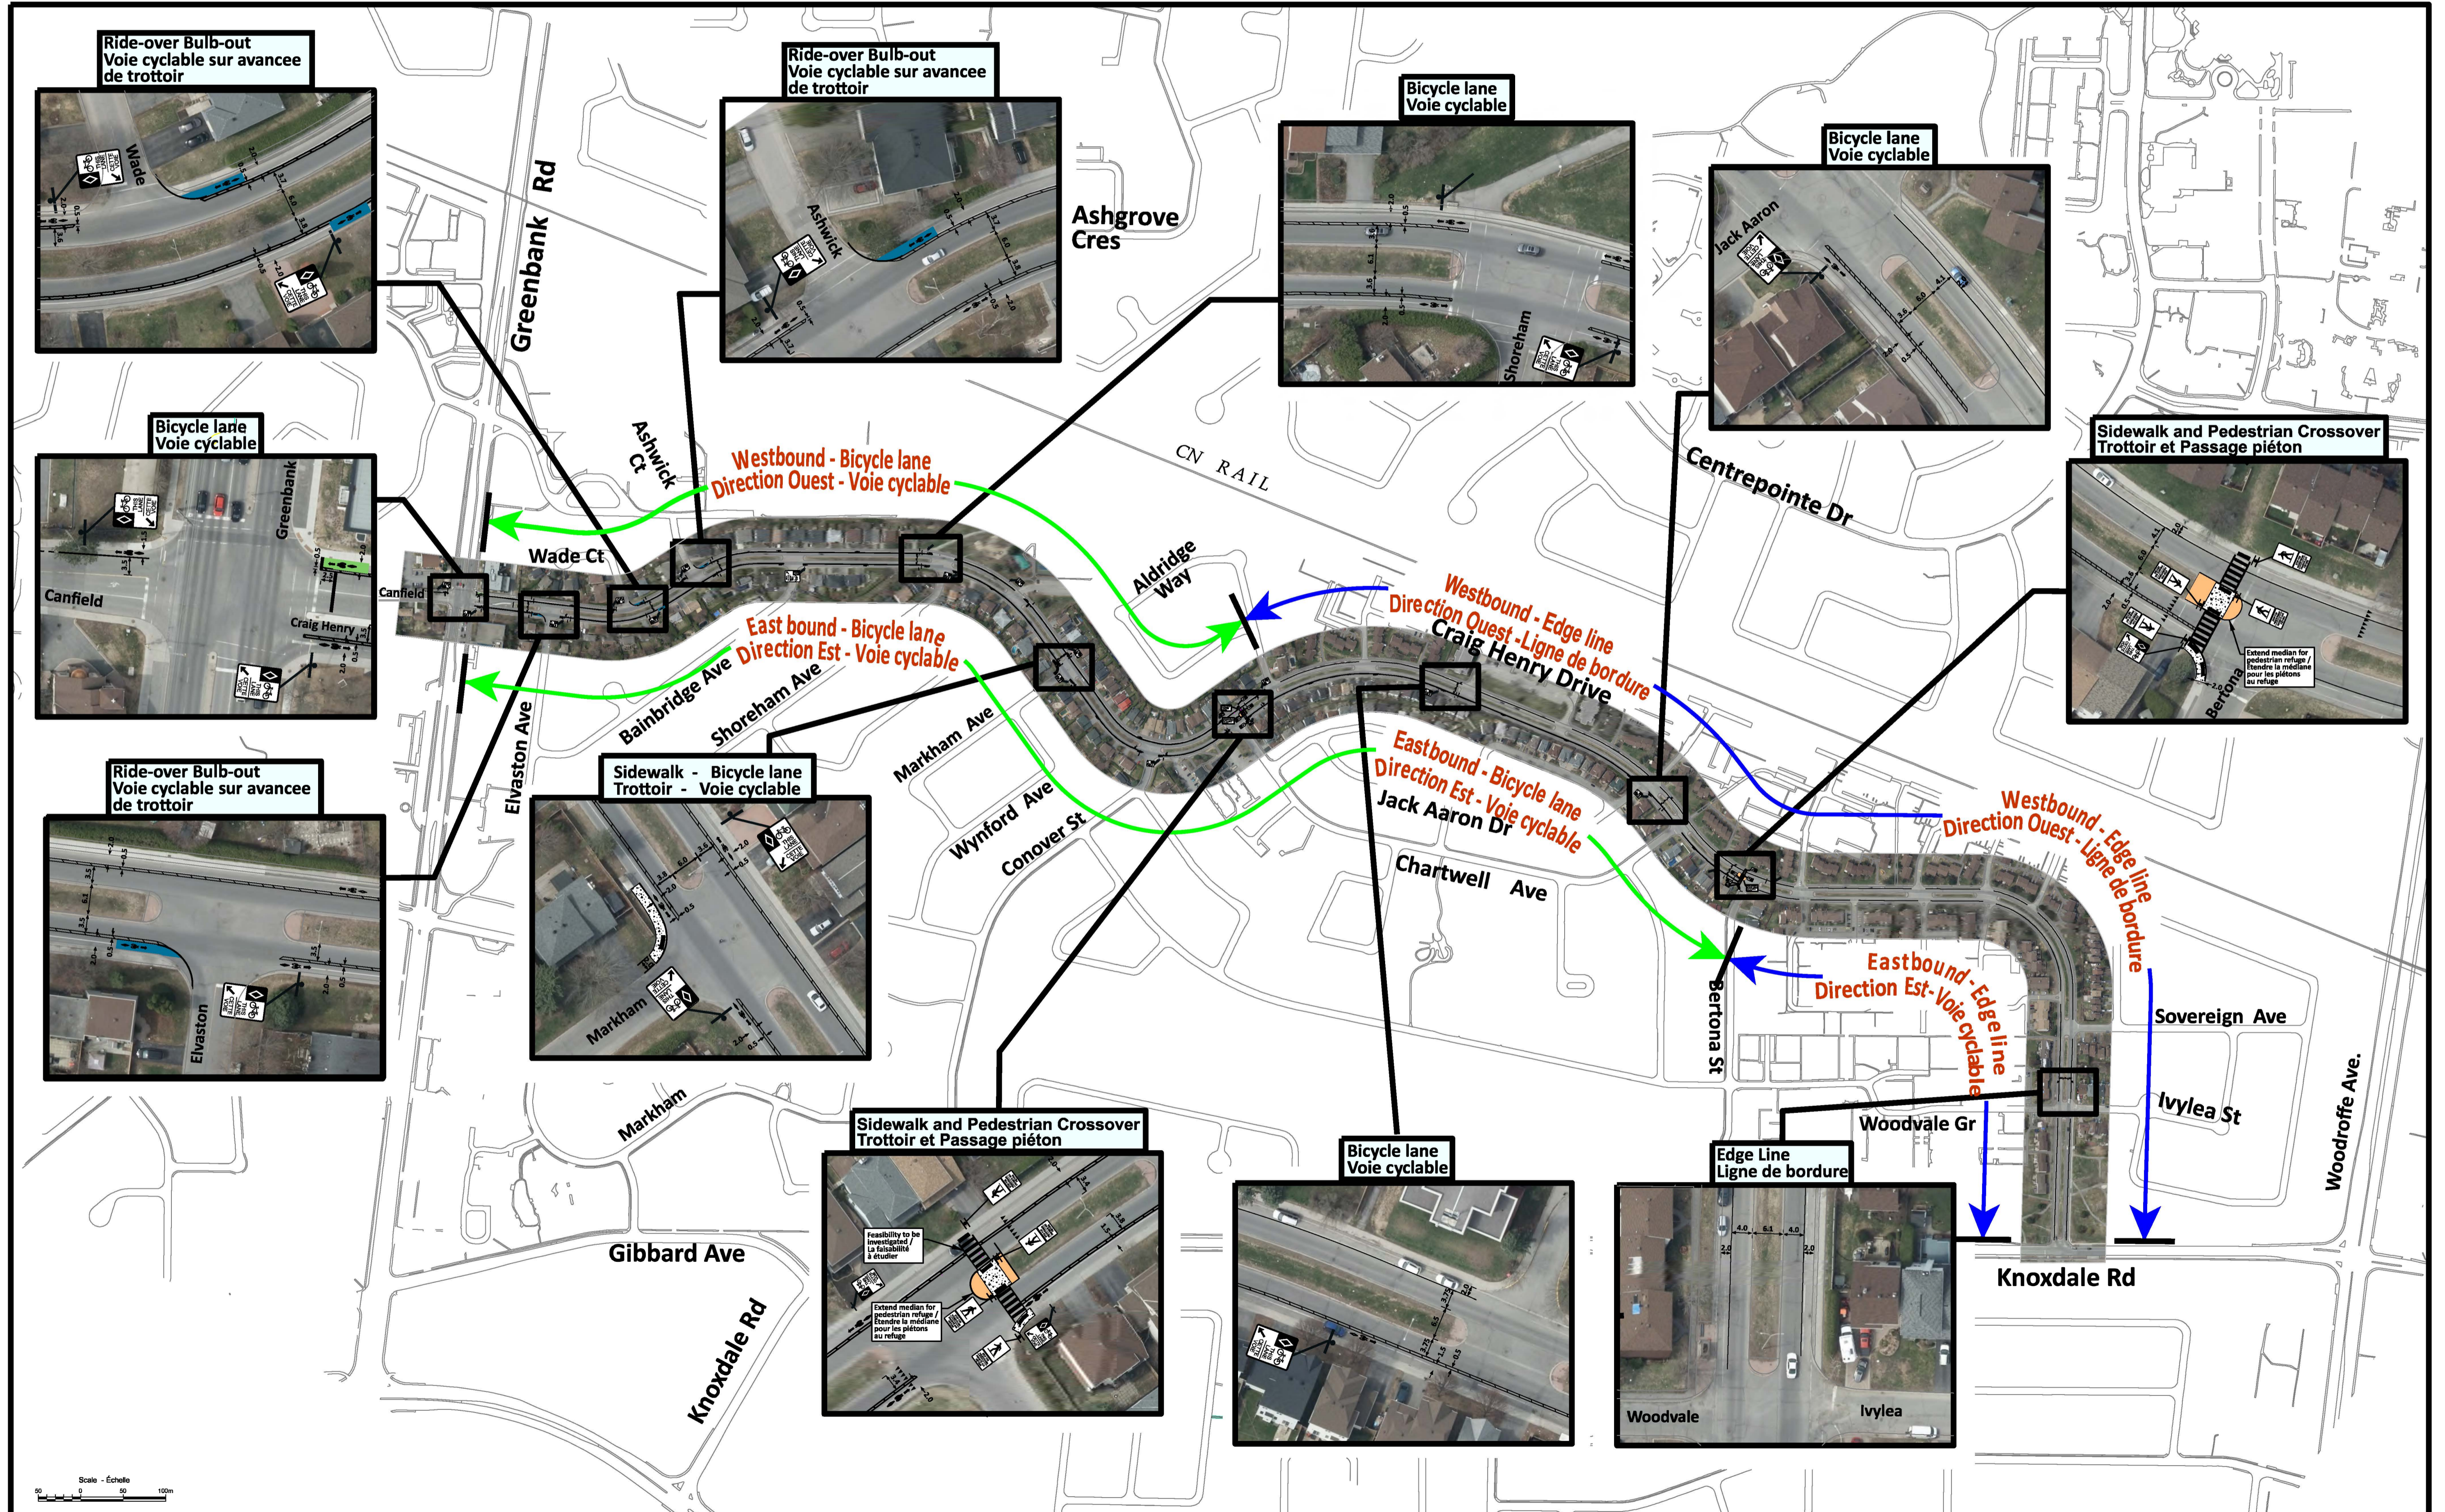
Ride-over Bulb-out
Voie cyclable sur avancee de trottoir

Wade

Ride-over Bulb-out
Voie cyclable sur avancee de trottoir

Ashwick

Ashgrove Cres

Bicycle lane
Voie cyclable

Shoreham

Bicycle lane
Voie cyclable

Jack Aaron

Greenbank Rd

Bicycle lane
Voie cyclable

Greenbank

Canfield

Craig Henry

Ashwick Ct

Westbound - Bicycle lane
Direction Ouest - Voie cyclable

CN RAIL

Centrepointe Dr

Sidewalk and Pedestrian Crossover
Trottoir et Passage piéton

Extend median for pedestrian refuge / Étendre la médiane pour les piétons au refuge

Bertona

Wade Ct

Canfield

Aldridge Way

Westbound - Edge line
Direction Ouest -Ligne de bordure

Craig Henry Drive

East bound - Bicycle lane
Direction Est - Voie cyclable

Bainbridge Ave

Shoreham Ave

Markham Ave

Eastbound - Bicycle lane
Direction Est - Voie cyclable

Jack Aaron Dr

Ride-over Bulb-out
Voie cyclable sur avancee de trottoir

Elvaston Ave

Sidewalk - Bicycle lane
Trottoir - Voie cyclable

Wynford Ave

Conover St

Chartwell Ave

Westbound - Edge line
Direction Ouest - Ligne de bordure

Elvaston

Markham

Eastbound - Edge line
Direction Est- Voie cyclable

Bertona St

Sovereign Ave

Ivylea St

Woodroffe Ave.

Woodvale Gr

Markham

Sidewalk and Pedestrian Crossover
Trottoir et Passage piéton

Feasibility to be investigated / La faisabilité à étudier

Extend median for pedestrian refuge / Étendre la médiane pour les piétons au refuge

Bicycle lane
Voie cyclable

Edge Line
Ligne de bordure

Woodvale

Ivylea

Gibbard Ave

Knoxdale Rd

Knoxdale Rd

Scale - Échelle
50 0 50 100m